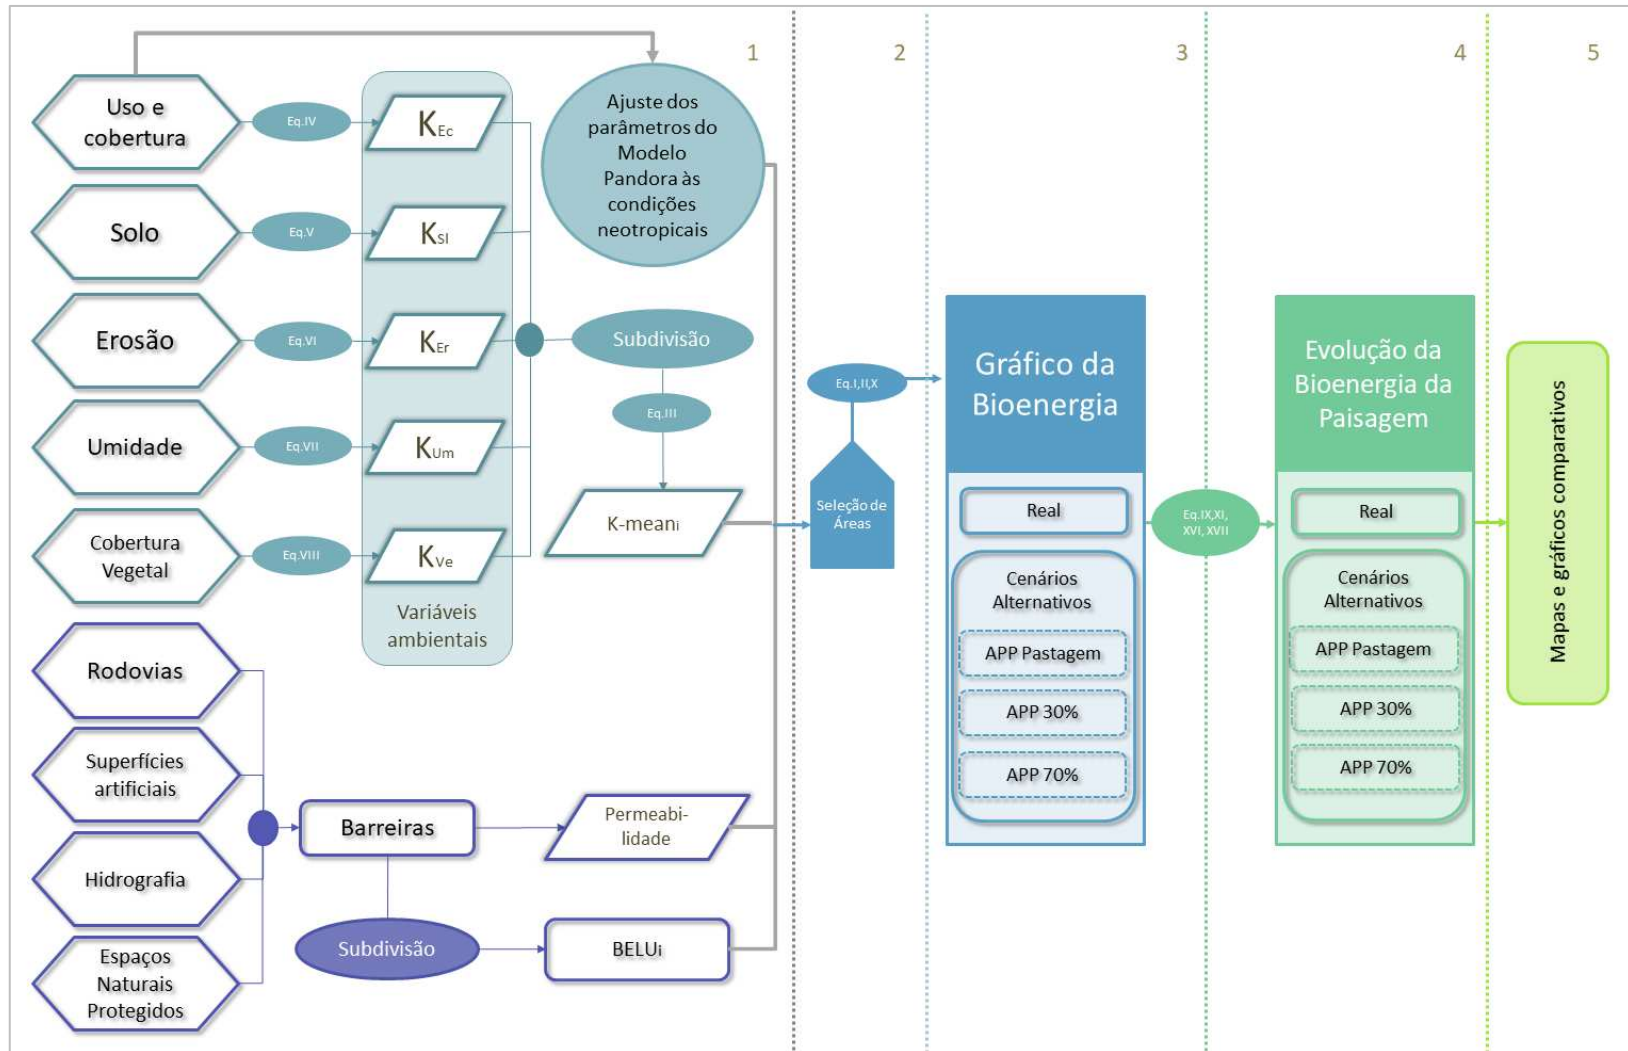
1 2 3 4 5

Uso e cobertura

Eq.IV

$K_{Ec}$

Solo

Eq.V

$K_{Sl}$

Erosão

Eq.VI

$K_{Er}$

Umidade

Eq.VII

$K_{Um}$

Cobertura Vegetal

Eq.VIII

$K_{Ve}$

Variáveis ambientais

Ajuste dos parâmetros do Modelo Pandora às condições neotropicais

Subdivisão

Eq.III

K-mean$_i$

Rodovias

Superfícies artificiais

Hidrografia

Espaços Naturais Protegidos

Barreiras

Permeabi-lidade

Subdivisão

BELU$_i$

Eq.I,II,X

Seleção de Áreas

Gráfico da Bioenergia

Real

Cenários Alternativos

APP Pastagem

APP 30%

APP 70%

Eq.IX,XI, XVI, XVII

Evolução da Bioenergia da Paisagem

Real

Cenários Alternativos

APP Pastagem

APP 30%

APP 70%

Mapas e gráficos comparativos